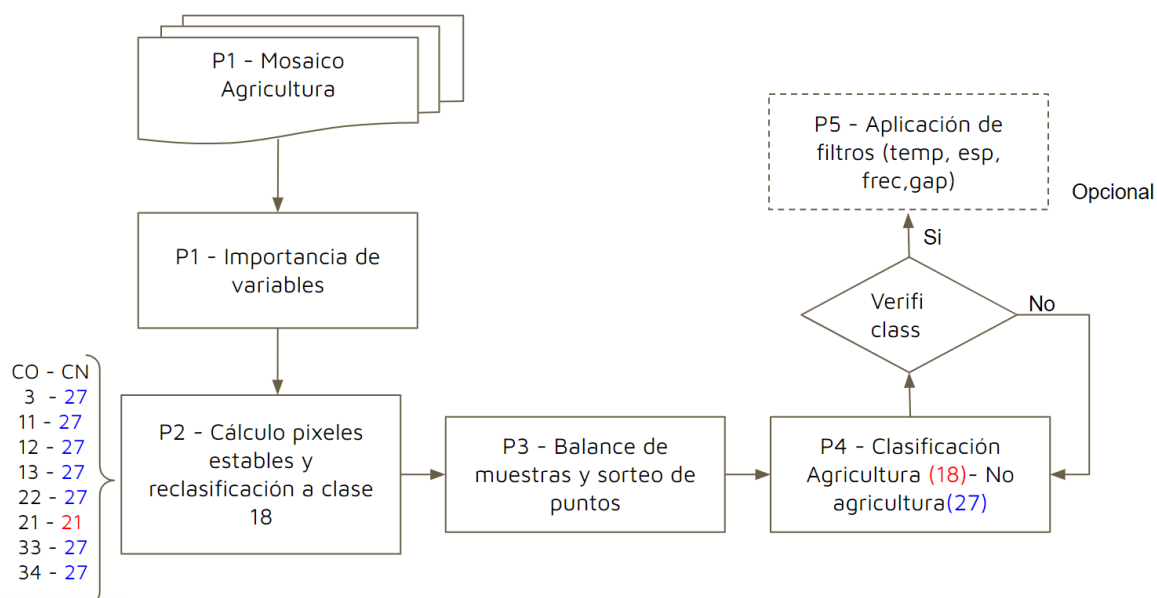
P1 - Mosaico Agricultura

P1 - Importancia de variables

CO - CN
3 - 27
11 - 27
12 - 27
13 - 27
22 - 27
21 - 21
33 - 27
34 - 27

P2 - Cálculo pixeles estables y reclasificación a clase 18

P3 - Balance de muestras y sorteo de puntos

P4 - Clasificación Agricultura (18)- No agricultura(27)

Verifi class

No

Si

P5 - Aplicación de filtros (temp, esp, frec,gap)

Opcional